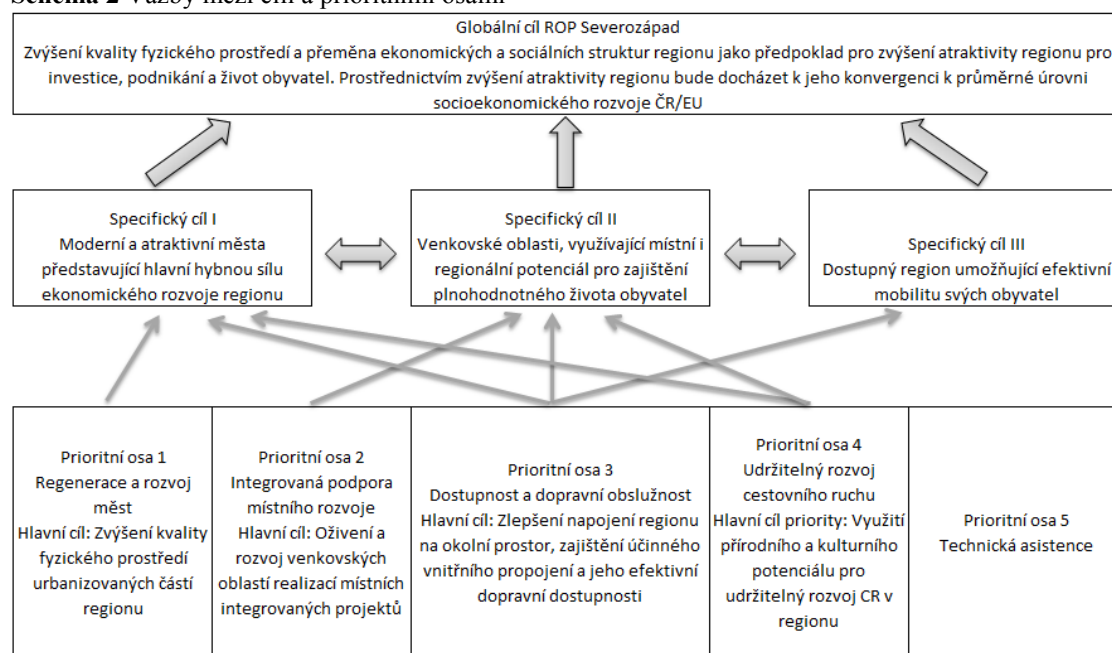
Schéma 2 Vazby mezi cíli a prioritními osami

Globální cíl ROP Severozápad
Zvýšení kvality fyzického prostředí a přeměna ekonomických a sociálních struktur regionu jako předpoklad pro zvýšení atraktivity regionu pro investice, podnikání a život obyvatel. Prostřednictvím zvýšení atraktivity regionu bude docházet k jeho konvergenci k průměrné úrovni socioekonomického rozvoje ČR/EU

Specifický cíl I
Moderní a atraktivní města představující hlavní hybnou sílu ekonomického rozvoje regionu

Specifický cíl II
Venkovské oblasti, využívající místní i regionální potenciál pro zajištění plnohodnotného života obyvatel

Specifický cíl III
Dostupný region umožňující efektivní mobilitu svých obyvatel

Prioritní osa 1
Regenerace a rozvoj měst
Hlavní cíl: Zvýšení kvality fyzického prostředí urbanizovaných částí regionu

Prioritní osa 2
Integrovaná podpora místního rozvoje
Hlavní cíl: Oživení a rozvoj venkovských oblastí realizací místních integrovaných projektů

Prioritní osa 3
Dostupnost a dopravní obslužnost
Hlavní cíl: Zlepšení napojení regionu na okolní prostor, zajištění účinného vnitřního propojení a jeho efektivní dopravní dostupnosti

Prioritní osa 4
Udržitelný rozvoj cestovního ruchu
Hlavní cíl priority: Využití přírodního a kulturního potenciálu pro udržitelný rozvoj CR v regionu

Prioritní osa 5
Technická asistence